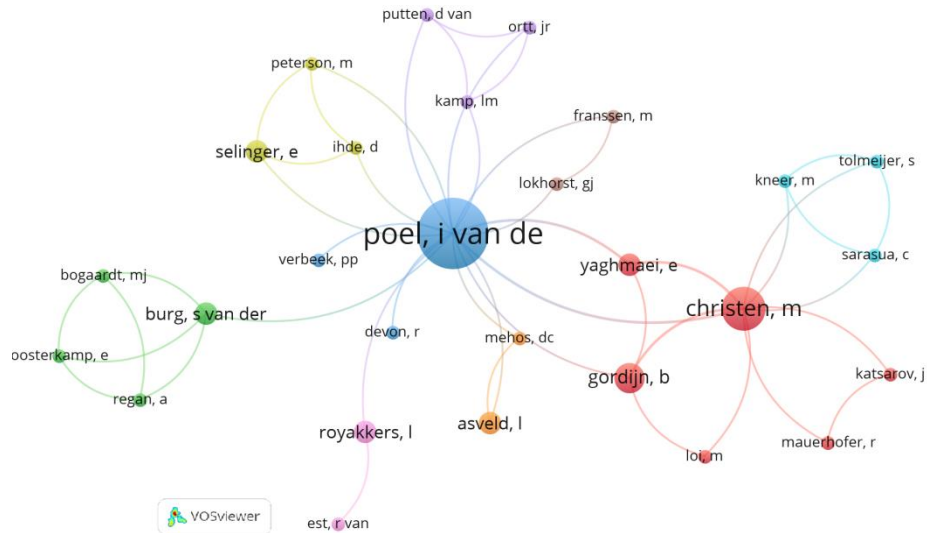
putten, d van
ortt, jr
peterson, m
kamp, lm
franssen, m
selinger, e
ihde, d
lokhorst, gj
tolmeijer, s
kneer, m
poel, i van de
verbeek, pp
yaghmaei, e
sarasua, c
bogaardt, mj
christen, m
burg, s van der
devon, r
mehos, dc
oosterkamp, e
gordijn, b
katsarov, j
regan, a
asveld, l
royakkers, l
loi, m
mauerhofer, r
VOSviewer
est, r van